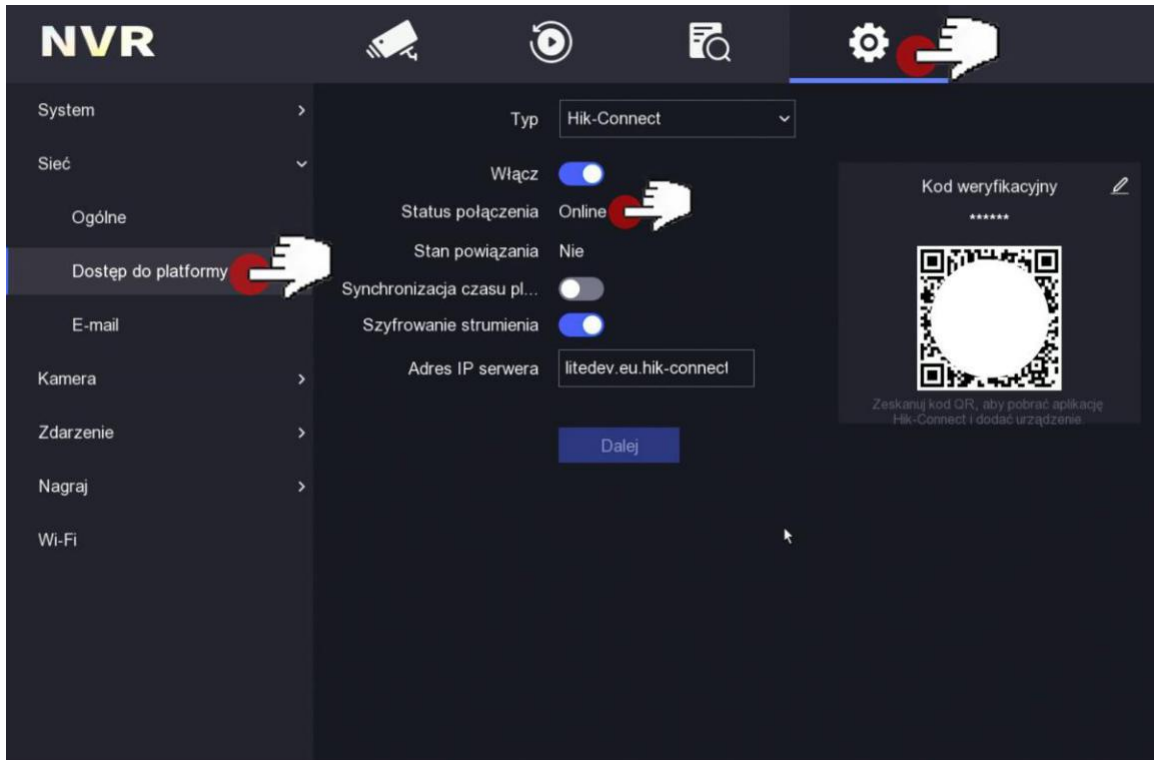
NVR

System
Sieć
Ogólne
Dostęp do platformy
E-mail
Kamera
Zdarzenie
Nagraj
Wi-Fi

Typ Hik-Connect
Włącz
Status połączenia Online
Stan powiązania Nie
Synchronizacja czasu pl...
Szyfrowanie strumienia
Adres IP serwera litedev.eu.hik-connect

Dalej

Kod weryfikacyjny
******
Zeskanuj kod QR, aby pobrać aplikację Hik-Connect i dodać urządzenie